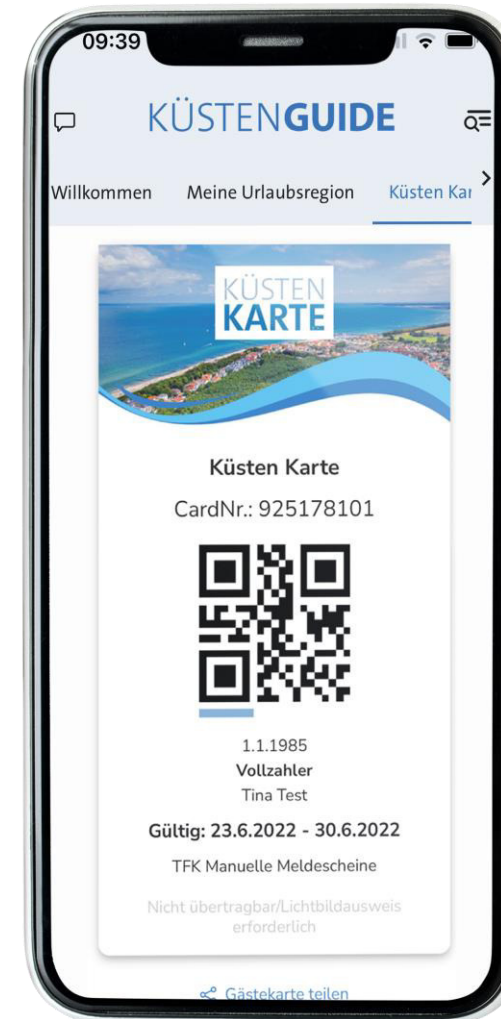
09:39

KÜSTENGUIDE

Willkommen Meine Urlaubsregion Küsten Kar

KÜSTEN KARTE

Küsten Karte

CardNr.: 925178101

1.1.1985
Vollzahler
Tina Test

Gültig: 23.6.2022 - 30.6.2022

TFK Manuelle Meldescheine

Nicht übertragbar/Lichtbildausweis erforderlich

Gästekarte teilen